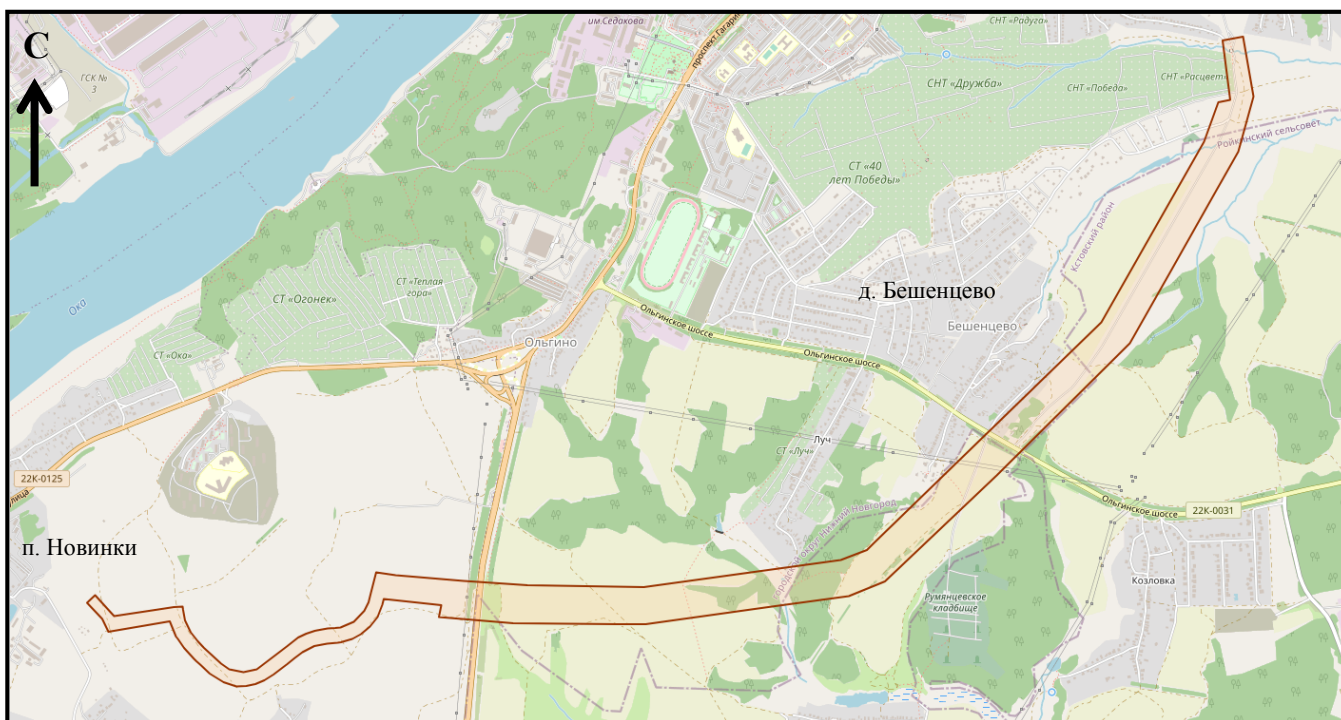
С

ГСК № 3

им.Седакова

проспект Гагарина

СНТ «Радуга»

СНТ «Дружба»

СНТ «Победа»

СНТ «Рассвет»

Ройкинский сельсовет

СТ «40 лет Победы»

Кстовский район

Ока

СТ «Огонек»

СТ «Теплая гора»

д. Бешенцево

Бешенцево

Ольгинское шоссе

Ольгинское шоссе

СТ «Ока»

Ольгино

Луч

СТ «Луч»

22К-0125

22К-0031

Ольгинское шоссе

п. Новинки

Городской округ Нижний Новгород

Козловка

Румянцевское кладбище